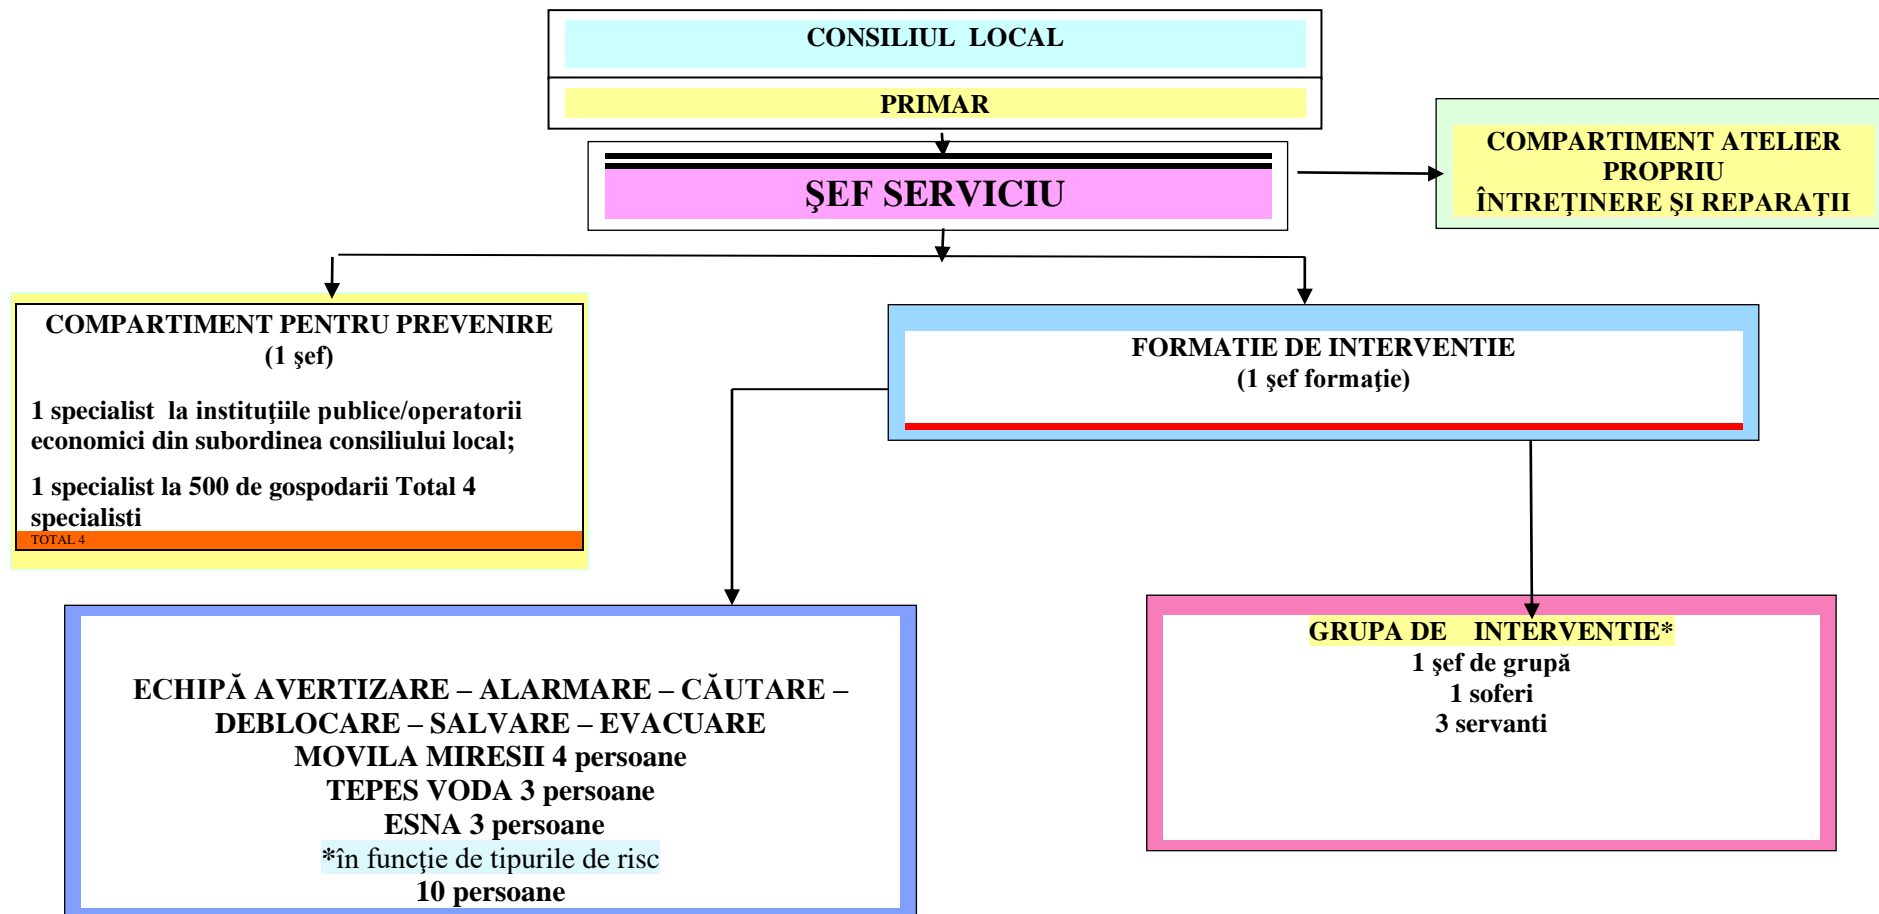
CONSILIUL LOCAL

PRIMAR

ŞEF SERVICIU

COMPARTIMENT ATELIER PROPRIU ÎNTREŢINERE ŞI REPARAŢII

COMPARTIMENT PENTRU PREVENIRE
(1 şef)

1 specialist la instituţiile publice/operatorii economici din subordinea consiliului local;

1 specialist la 500 de gospodarii Total 4 specialisti

TOTAL 4

FORMATIE DE INTERVENTIE
(1 şef formaţie)

ECHIPĂ AVERTIZARE – ALARMARE – CĂUTARE – DEBLOCARE – SALVARE – EVACUARE
MOVILA MIRESII 4 persoane
TEPES VODA 3 persoane
ESNA 3 persoane
*în funcţie de tipurile de risc
10 persoane

GRUPA DE INTERVENTIE*
1 şef de grupă
1 soferi
3 servanti